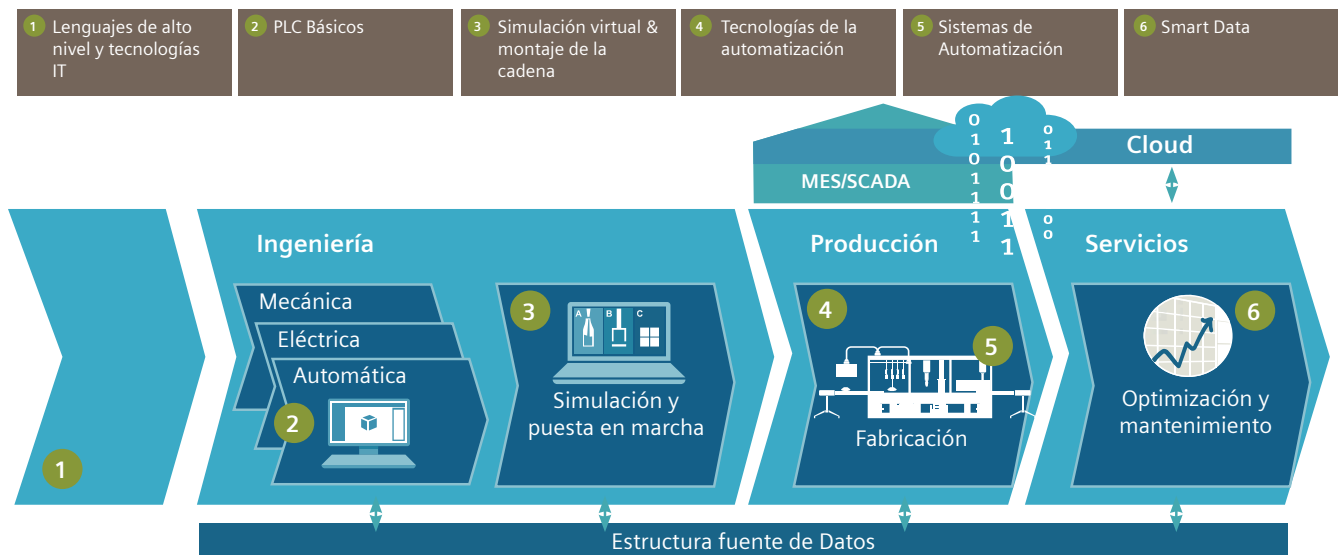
1 Lenguajes de alto nivel y tecnologías IT

2 PLC Básicos

3 Simulación virtual & montaje de la cadena

4 Tecnologías de la automatización

5 Sistemas de Automatización

6 Smart Data

Cloud

MES/SCADA

0 1 0 1 1 1 1

1 0 0 1 1

0 1 1

0 0

Ingeniería

Mecánica

Eléctrica

Automática

2

3

A B C

Simulación y puesta en marcha

Producción

4

5

Fabricación

Servicios

6

Optimización y mantenimiento

1

Estructura fuente de Datos